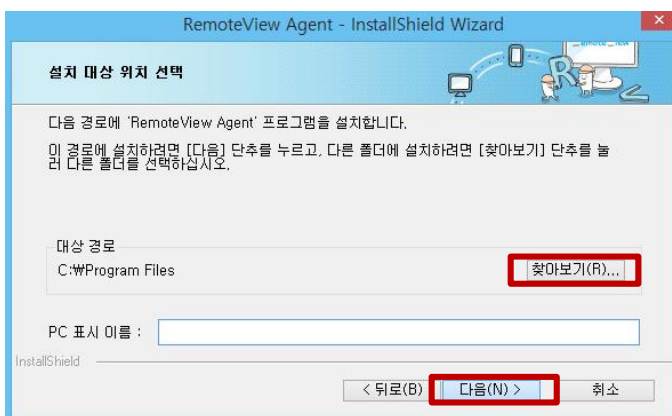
RemoteView Agent - InstallShield Wizard

설치 대상 위치 선택

다음 경로에 'RemoteView Agent' 프로그램을 설치합니다.

이 경로에 설치하려면 [다음] 단추를 누르고, 다른 폴더에 설치하려면 [찾아보기] 단추를 눌러 다른 폴더를 선택하십시오.

대상 경로
C:₩Program Files

찾아보기(R)...

PC 표시 이름 :

InstallShield

< 뒤로(B)
다음(N) >
취소